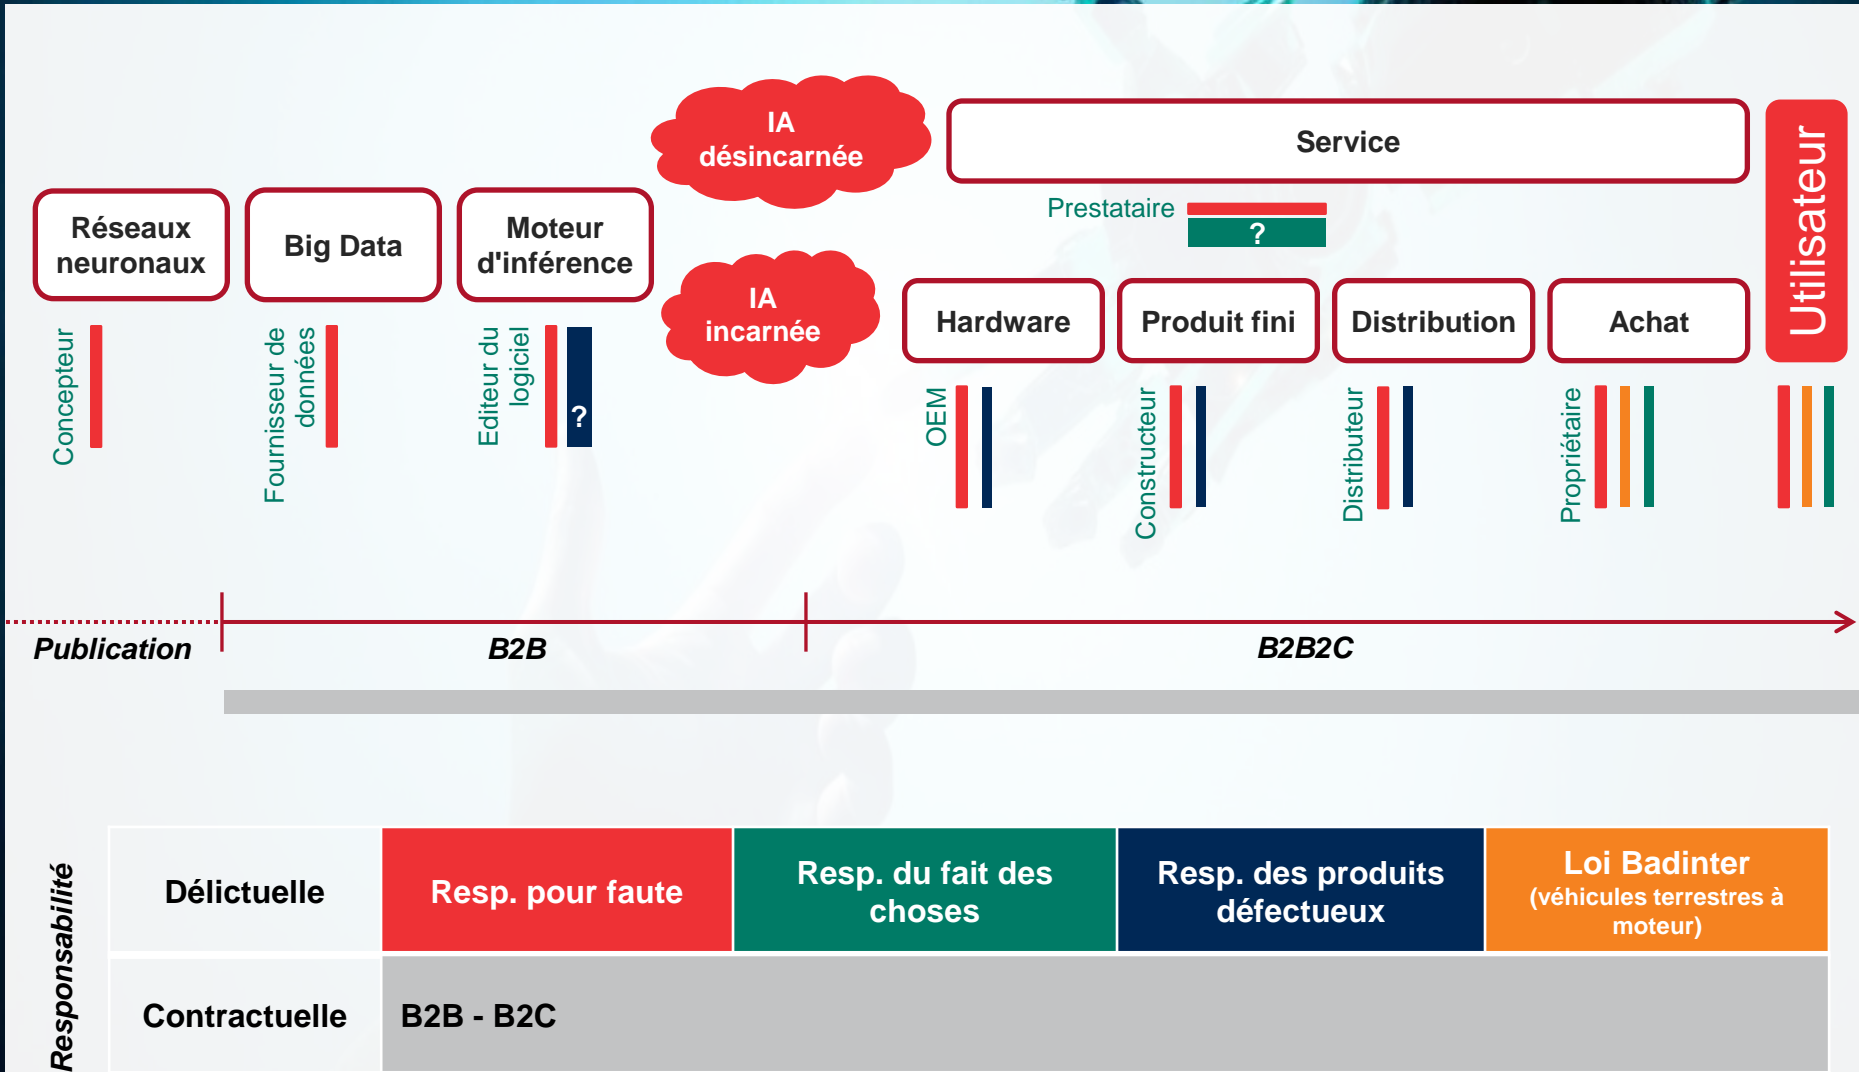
IA désincarnée

Service

Utilisateur

Réseaux neuronaux

Big Data

Moteur d'inférence

Prestataire

?

IA incarnée

Hardware

Produit fini

Distribution

Achat

Concepteur

Fournisseur de données

Editeur du logiciel

?

OEM

Constructeur

Distributeur

Propriétaire

Publication

B2B

B2B2C

Responsabilité

| Délictuelle | Resp. pour faute | Resp. du fait des choses | Resp. des produits défectueux | Loi Badinter (véhicules terrestres à moteur) |
|---|---|---|---|---|
| Contractuelle | B2B - B2C | | | |